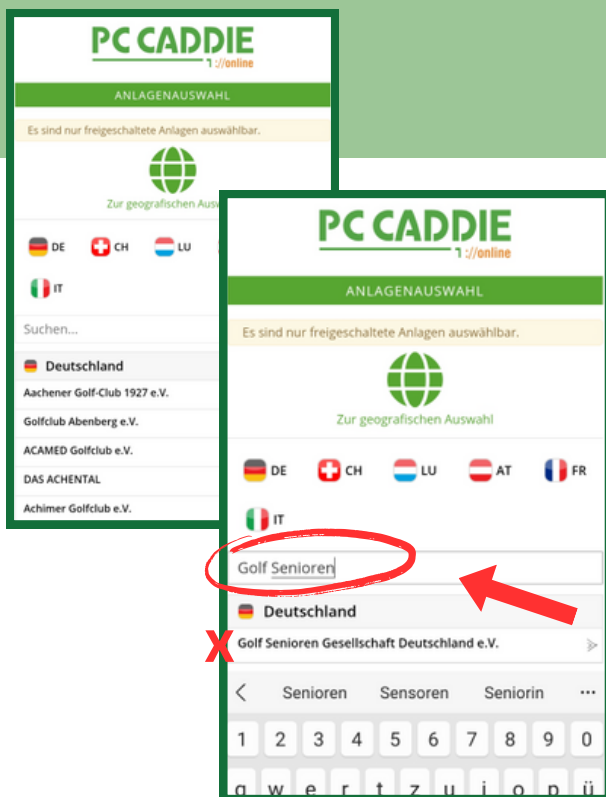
PC CADDIE
://online

ANLAGENAUSWAHL

Es sind nur freigeschaltete Anlagen auswählbar.

Zur geografischen Ausw

DE CH LU

IT

Suchen...

Deutschland

Aachener Golf-Club 1927 e.V.

Golfclub Abenberg e.V.

ACAMED Golfclub e.V.

DAS ACHENTAL

Achimer Golfclub e.V.

PC CADDIE
://online

ANLAGENAUSWAHL

Es sind nur freigeschaltete Anlagen auswählbar.

Zur geografischen Auswahl

DE CH LU AT FR

IT

Golf Senioren

Deutschland

X Golf Senioren Gesellschaft Deutschland e.V.

< Senioren Sensoren Seniorin ···

1 2 3 4 5 6 7 8 9 0

q w e r t z u i o p